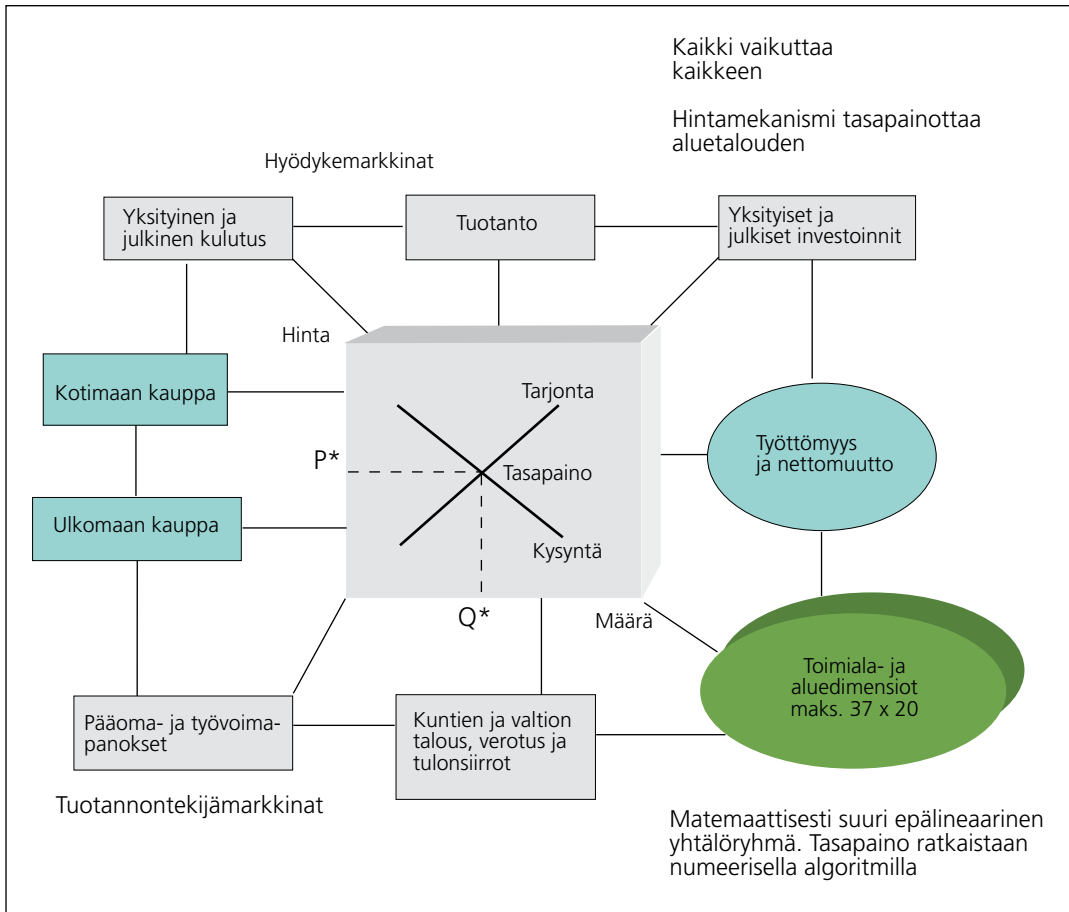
Kaikki vaikuttaa kaikkeen

Hintamekanismi tasapainottaa aluetalouden

Hyödykemarkkinat

Yksityinen ja julkinen kulutus

Tuotanto

Yksityiset ja julkiset investoinnit

Hinta

Kotimaan kauppa

Tarjonta

P*

Tasapaino

Työttömyys ja nettomuutto

Ulkomaan kauppa

Kysyntä

Q*

Määrä

Toimiala- ja aluedimensiot maks. 37 x 20

Pääoma- ja työvoimapanokset

Kuntien ja valtion talous, verotus ja tulonsiirrot

Tuotannontekijämarkkinat

Matemaattisesti suuri epälineaarinen yhtälöryhmä. Tasapaino ratkaistaan numeerisella algoritmilla